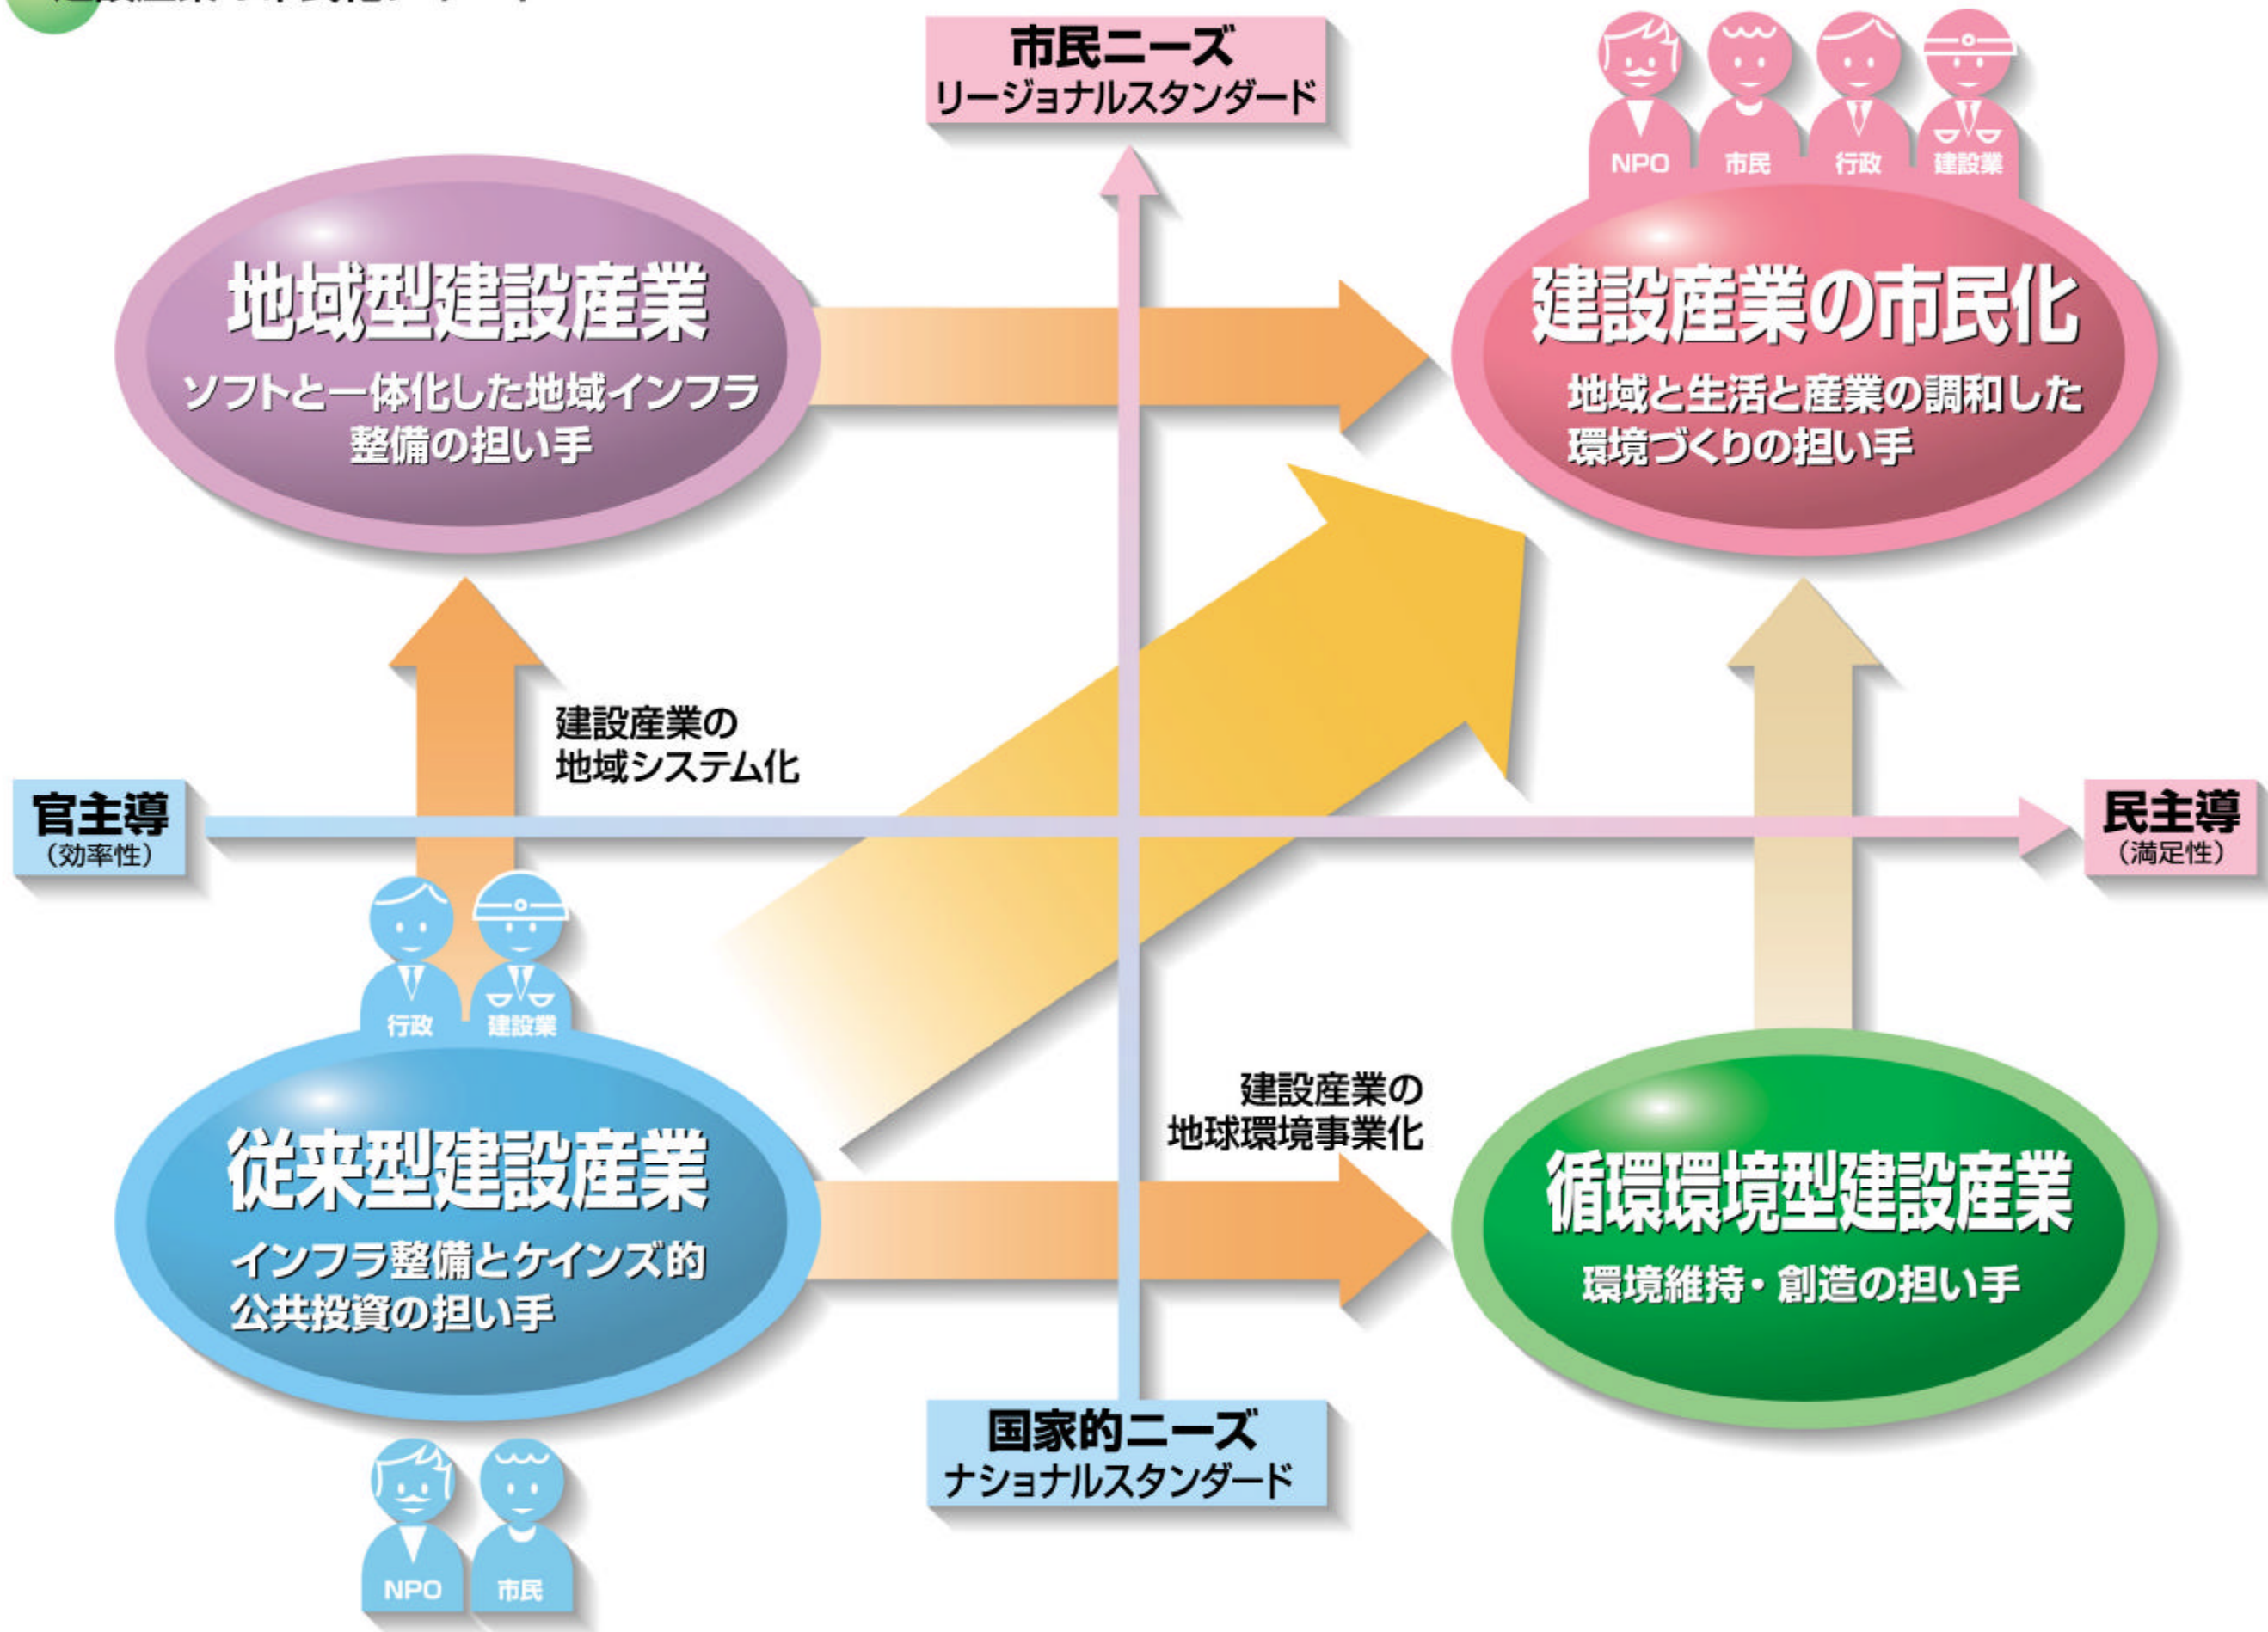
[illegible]

市民ニーズ
リージョナルスタンダード

NPO 市民 行政 建設業

地域型建設産業
ソフトと一体化した地域インフラ整備の担い手

建設産業の市民化
地域と生活と産業の調和した環境づくりの担い手

建設産業の地域システム化

官主導
（効率性）

民主導
（満足性）

行政 建設業

建設産業の地球環境事業化

従来型建設産業
インフラ整備とケインズ的公共投資の担い手

循環環境型建設産業
環境維持・創造の担い手

NPO 市民

国家的ニーズ
ナショナルスタンダード